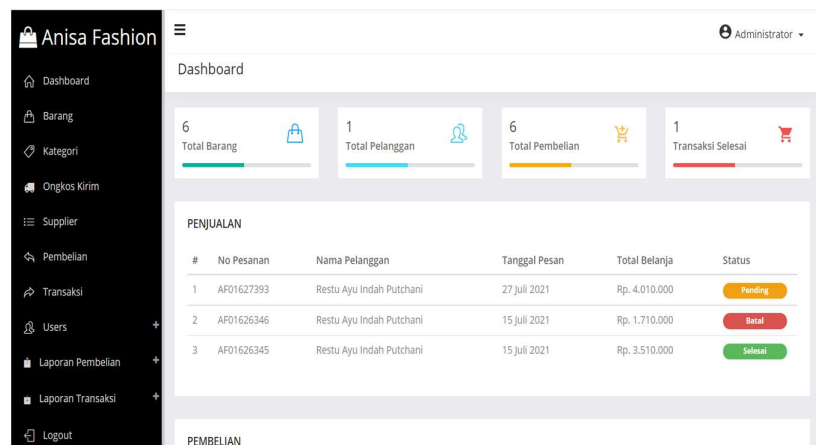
Anisa Fashion

Dashboard
Barang
Kategori
Ongkos Kirim
Supplier
Pembelian
Transaksi
Users +
Laporan Pembelian +
Laporan Transaksi +
Logout

≡

Administrator ▾

Dashboard

6
Total Barang

1
Total Pelanggan

6
Total Pembelian

1
Transaksi Selesai

PENJUALAN

| # | No Pesanan | Nama Pelanggan | Tanggal Pesan | Total Belanja | Status |
|---|---|---|---|---|---|
| 1 | AF01627393 | Restu Ayu Indah Putchani | 27 Juli 2021 | Rp. 4.010.000 | Pending |
| 2 | AF01626346 | Restu Ayu Indah Putchani | 15 Juli 2021 | Rp. 1.710.000 | Batal |
| 3 | AF01626345 | Restu Ayu Indah Putchani | 15 Juli 2021 | Rp. 3.510.000 | Selesai |

PEMBELIAN